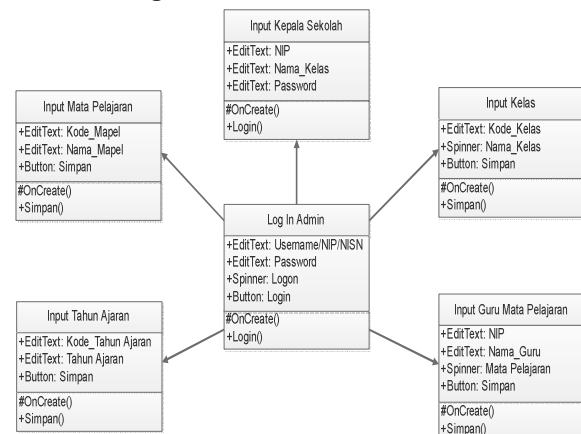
Input Kepala Sekolah
+EditText: NIP
+EditText: Nama_Kelas
+EditText: Password
#OnCreate()
+Login()

Input Mata Pelajaran
+EditText: Kode_Mapel
+EditText: Nama_Mapel
+Button: Simpan
#OnCreate()
+Simpan()

Input Kelas
+EditText: Kode_Kelas
+Spinner: Nama_Kelas
+Button: Simpan
#OnCreate()
+Simpan()

Log In Admin
+EditText: Username/NIP/NISN
+EditText: Password
+Spinner: Logon
+Button: Login
#OnCreate()
+Login()

Input Tahun Ajaran
+EditText: Kode_Tahun Ajaran
+EditText: Tahun Ajaran
+Button: Simpan
#OnCreate()
+Simpan()

Input Guru Mata Pelajaran
+EditText: NIP
+EditText: Nama_Guru
+Spinner: Mata Pelajaran
+Button: Simpan
#OnCreate()
+Simpan()